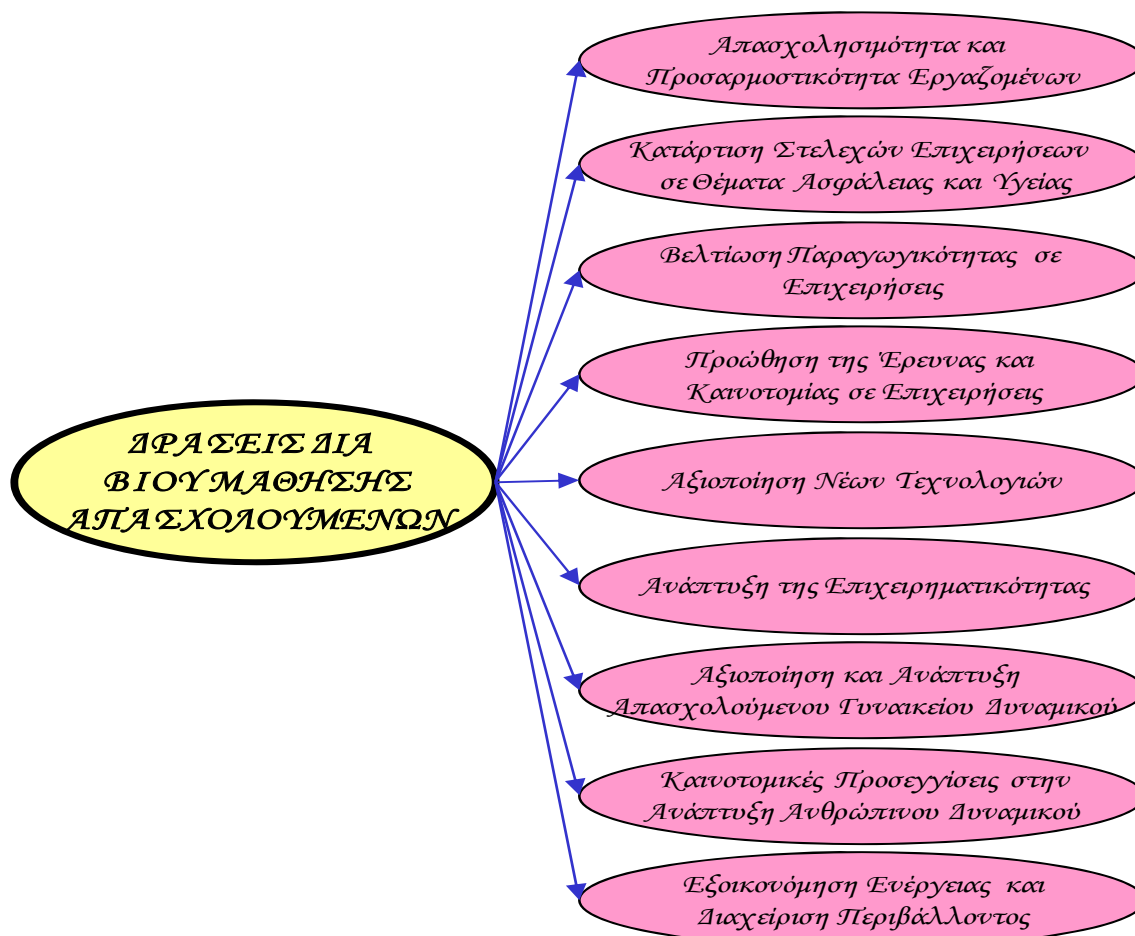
ΔΡΑΣΕΙΣ ΔΙΑ ΒΙΟΥ ΜΑΘΗΣΗΣ ΑΠΑΣΧΟΛΟΥΜΕΝΩΝ

Απασχολησιμότητα και Προσαρμοστικότητα Εργαζομένων

Κατάρτιση Στελεχών Επιχειρήσεων σε Θέματα Ασφάλειας και Υγείας

Βελτίωση Παραγωγικότητας σε Επιχειρήσεις

Προώθηση της Έρευνας και Καινοτομίας σε Επιχειρήσεις

Αξιοποίηση Νέων Τεχνολογιών

Ανάπτυξη της Επιχειρηματικότητας

Αξιοποίηση και Ανάπτυξη Απασχολούμενου Γυναικείου Δυναμικού

Καινοτομικές Προσεγγίσεις στην Ανάπτυξη Ανθρώπινου Δυναμικού

Εξοικονόμηση Ενέργειας και Διαχείριση Περιβάλλοντος